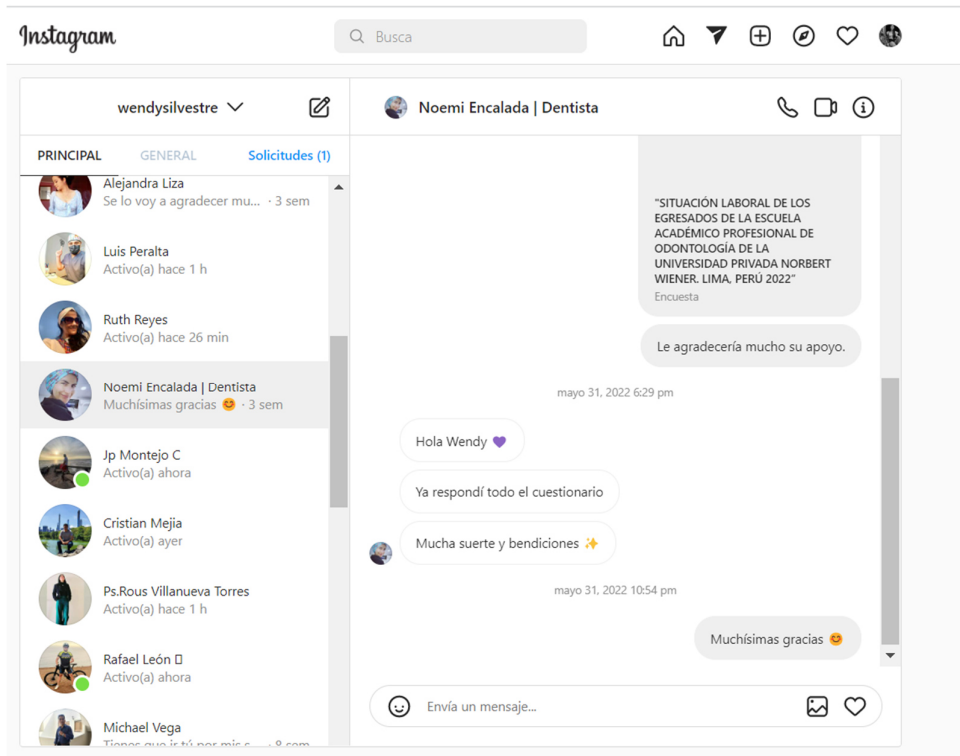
Instagram

Busca

wendysilvestre

PRINCIPAL GENERAL Solicitudes (1)

Alejandra Liza
Se lo voy a agradecer mu... · 3 sem

Luis Peralta
Activo(a) hace 1 h

Ruth Reyes
Activo(a) hace 26 min

Noemi Encalada | Dentista
Muchísimas gracias 😊 · 3 sem

Jp Montejo C
Activo(a) ahora

Cristian Mejia
Activo(a) ayer

Ps.Rous Villanueva Torres
Activo(a) hace 1 h

Rafael León
Activo(a) ahora

Michael Vega
Tienes que ir tú por mis c... · 8 sem

Noemi Encalada | Dentista

"SITUACIÓN LABORAL DE LOS EGRESADOS DE LA ESCUELA ACADÉMICO PROFESIONAL DE ODONTOLOGÍA DE LA UNIVERSIDAD PRIVADA NORBERT WIENER. LIMA, PERÚ 2022"
Encuesta

Le agradecería mucho su apoyo.

mayo 31, 2022 6:29 pm

Hola Wendy 💜

Ya respondí todo el cuestionario

Mucha suerte y bendiciones ✨

mayo 31, 2022 10:54 pm

Muchísimas gracias 😊

Envía un mensaje...